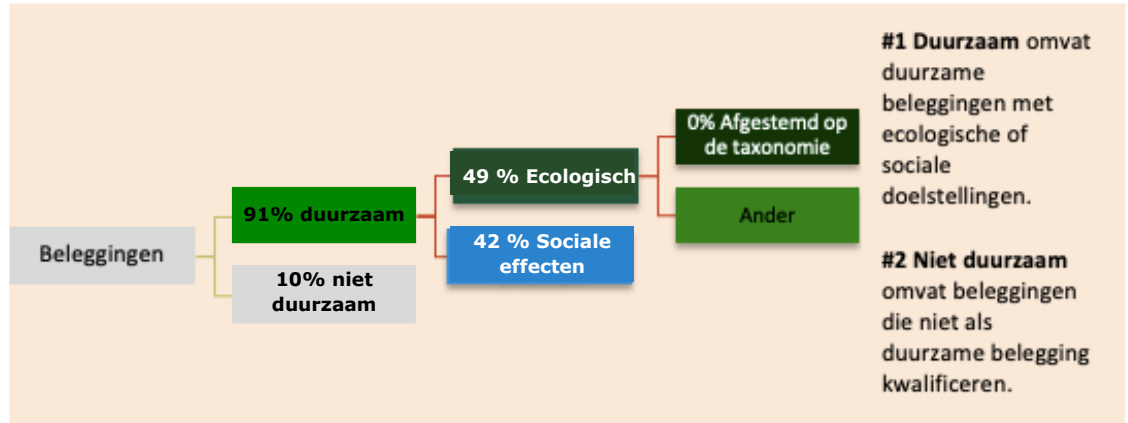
Beleggingen

91% duurzaam

10% niet duurzaam

49 % Ecologisch

42 % Sociale effecten

0% Afgestemd op de taxonomie

Ander

**#1 Duurzaam** omvat duurzame beleggingen met ecologische of sociale doelstellingen.

**#2 Niet duurzaam** omvat beleggingen die niet als duurzame belegging kwalificeren.